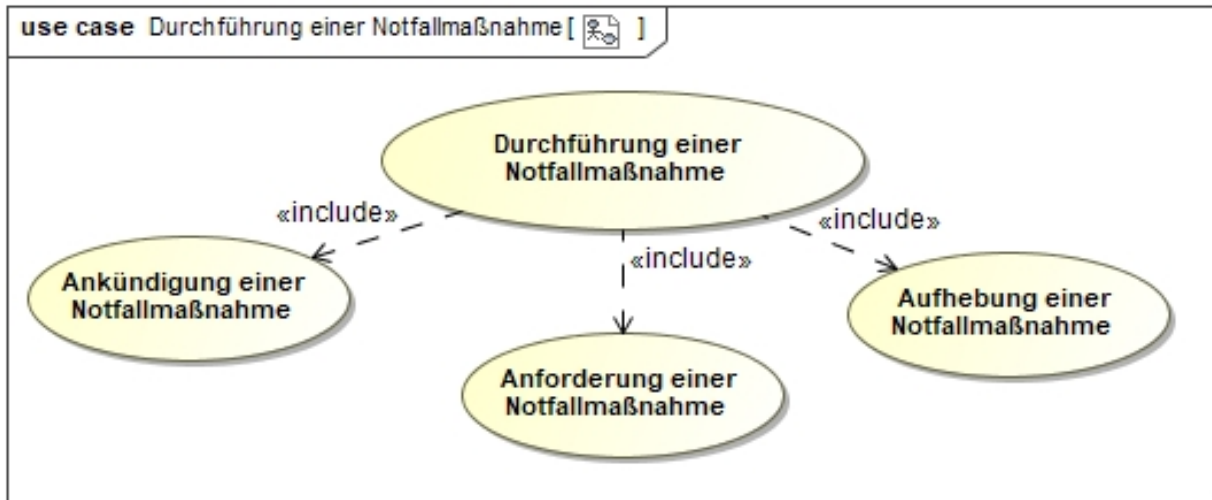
use case Durchführung einer Notfallmaßnahme [ ]

Durchführung einer Notfallmaßnahme

«include»

«include»

«include»

Ankündigung einer Notfallmaßnahme

Aufhebung einer Notfallmaßnahme

Anforderung einer Notfallmaßnahme